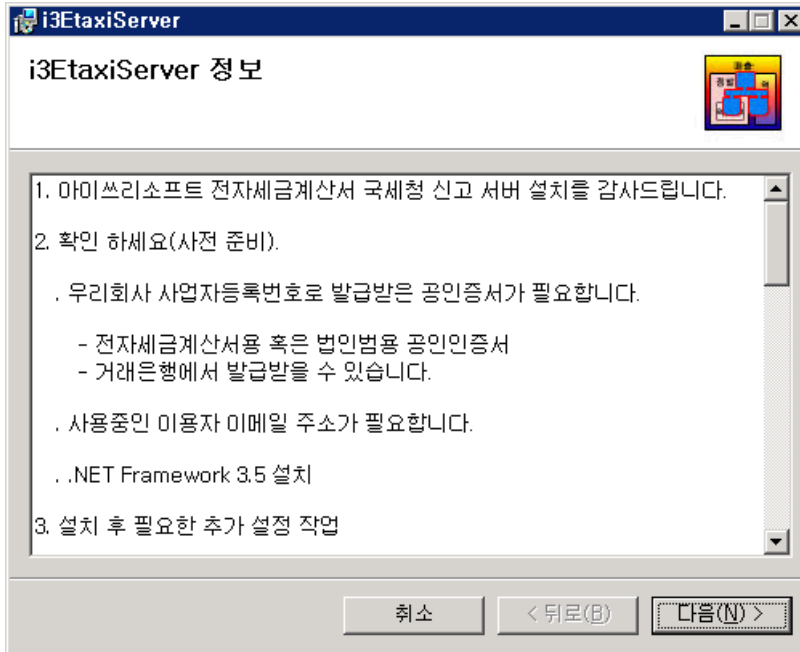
i3EtaxiServer

i3EtaxiServer 정보

1. 아이쓰리소프트 전자세금계산서 국세청 신고 서버 설치를 감사드립니다.

2. 확인 하세요(사전 준비).

. 우리회사 사업자등록번호로 발급받은 공인증서가 필요합니다.

- 전자세금계산서용 혹은 법인범용 공인인증서
- 거래은행에서 발급받을 수 있습니다.

. 사용중인 이용자 이메일 주소가 필요합니다.

. .NET Framework 3.5 설치

3. 설치 후 필요한 추가 설정 작업

취소 < 뒤로(B) 다음(N) >